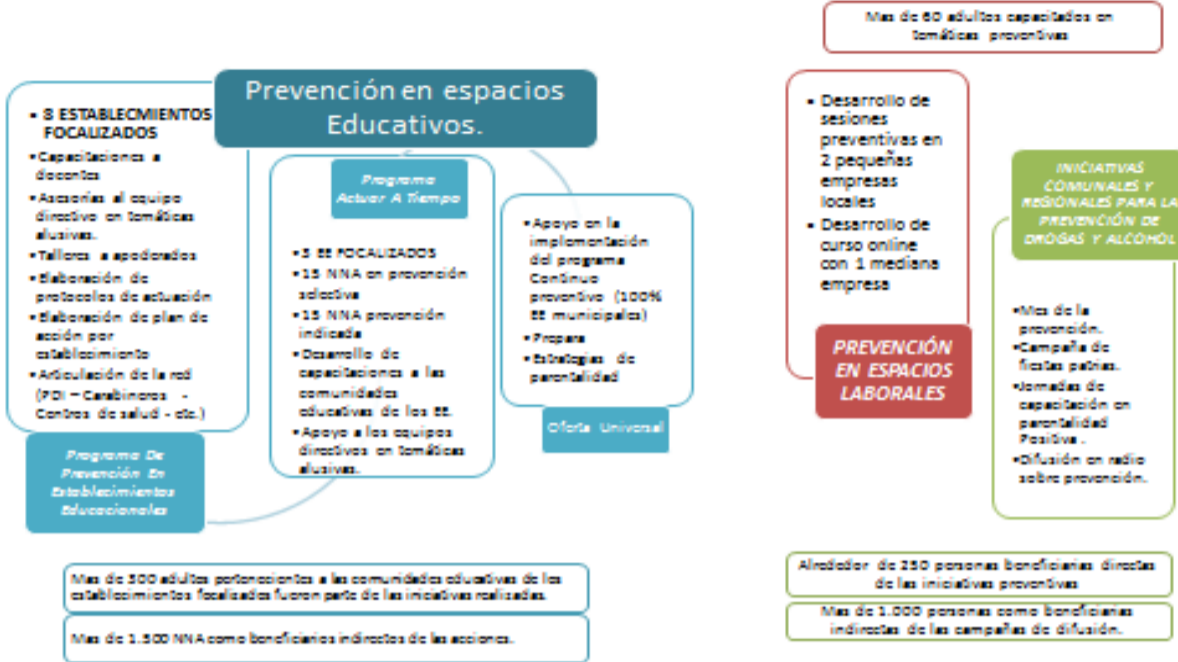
Prevención en espacios Educativos.

• 8 ESTABLECMIENTOS FOCALIZADOS
• Capacitaciones a docentes
• Asesorías al equipo directivo en temáticas alusivas.
• Talleres a apoderados
• Elaboración de protocolos de actuación
• Elaboración de plan de acción por establecimiento
• Articulación de la red (PDI – Carabineros - Centros de salud - etc.)

Programa De Prevención En Establecimientos Educacionales

Programa Actuar A Tiempo

• 5 EE FOCALIZADOS
• 15 NNA en prevención selectiva
• 15 NNA prevención indicada
• Desarrollo de capacitaciones a las comunidades educativas de los EE.
• Apoyo a los equipos directivos en temáticas alusivas.

• Apoyo en la implementación del programa Continuo preventivo (100% EE municipales)
• Prepara
• Estrategias de parentalidad

Oferta Universal

Mas de 500 adultos pertenecientes a las comunidades educativas de los establecimientos focalizados fueron parte de las iniciativas realizadas.

Mas de 1.500 NNA como beneficiarios indirectos de las acciones.

Mas de 60 adultos capacitados en temáticas preventivas

• Desarrollo de sesiones preventivas en 2 pequeñas empresas locales
• Desarrollo de curso online con 1 mediana empresa

PREVENCIÓN EN ESPACIOS LABORALES

INICIATIVAS COMUNALES Y REGIONALES PARA LA PREVENCIÓN DE DROGAS Y ALCOHOL

•Mes de la prevención.
•Campaña de fiestas patrias.
•Jornadas de capacitación en parentalidad Positiva .
•Difusión en radio sobre prevención.

Alrededor de 250 personas beneficiarias directas de las iniciativas preventivas

Mas de 1.000 personas como beneficiarias indirectas de las campañas de difusión.